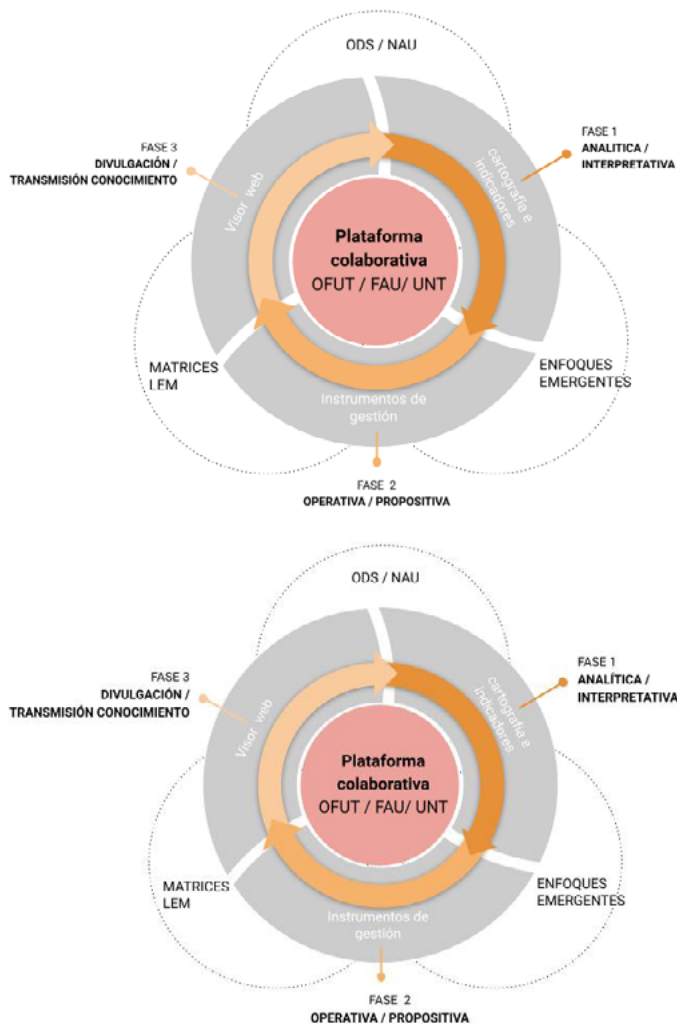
ODS / NAU

FASE 3
DIVULGACIÓN /
TRANSMISIÓN CONOCIMIENTO

FASE 1
ANALITICA /
INTERPRETATIVA

Visor web

cartografía e indicadores

Plataforma colaborativa
OFUT / FAU/ UNT

MATRICES
LEM

ENFOQUES
EMERGENTES

Instrumentos de gestión

FASE 2
OPERATIVA / PROPOSITIVA

ODS / NAU

FASE 3
DIVULGACIÓN /
TRANSMISIÓN CONOCIMIENTO

FASE 1
ANALÍTICA /
INTERPRETATIVA

Visor web

cartografía e indicadores

Plataforma colaborativa
OFUT / FAU/ UNT

MATRICES
LEM

ENFOQUES
EMERGENTES

Instrumentos de gestión

FASE 2
OPERATIVA / PROPOSITIVA